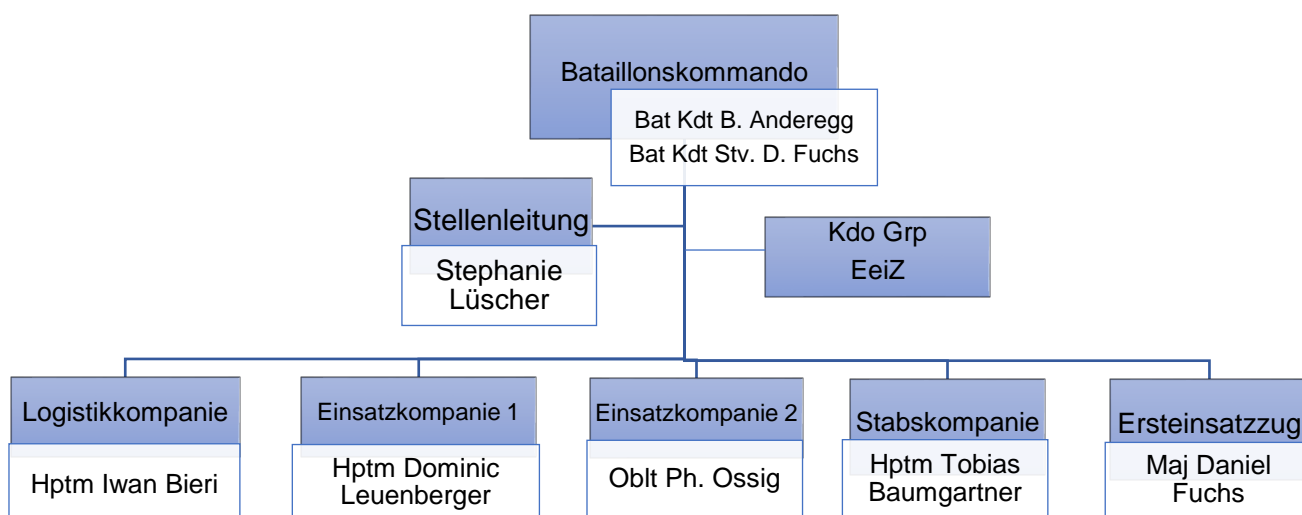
Bataillonskommando

Bat Kdt B. Anderegg
Bat Kdt Stv. D. Fuchs

Stellenleitung

Stephanie Lüscher

Kdo Grp
EeiZ

Logistikkompanie

Hptm Iwan Bieri

Einsatzkompanie 1

Hptm Dominic Leuenberger

Einsatzkompanie 2

Oblt Ph. Ossig

Stabskompanie

Hptm Tobias Baumgartner

Ersteinsatzzug

Maj Daniel Fuchs